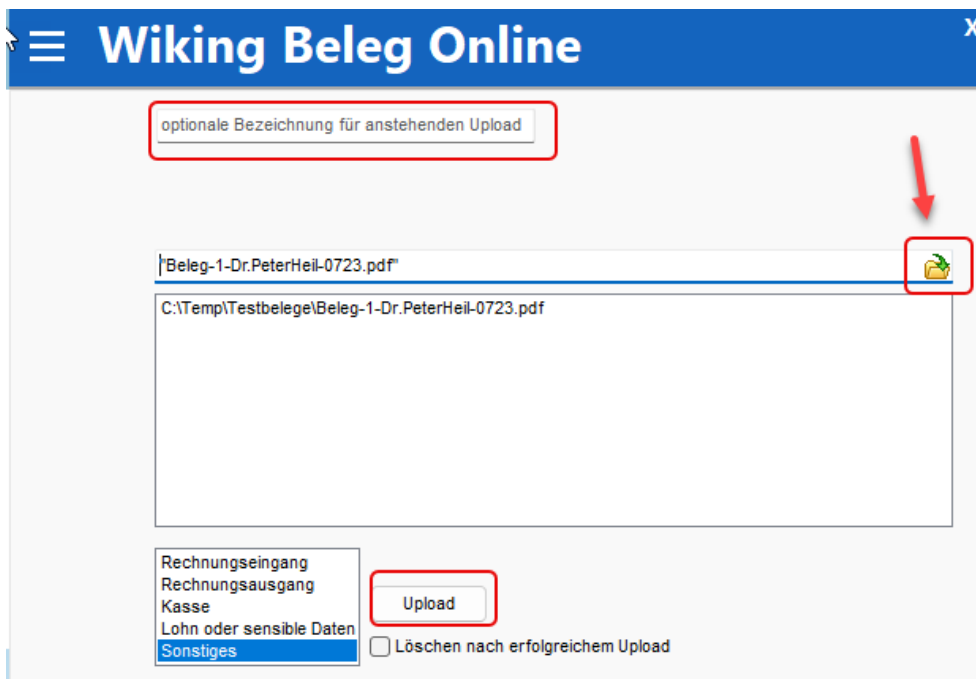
Wiking Beleg Online

x

optionale Bezeichnung für anstehenden Upload

"Beleg-1-Dr.PeterHeil-0723.pdf"

C:\Temp\Testbelege\Beleg-1-Dr.PeterHeil-0723.pdf

Rechnungseingang
Rechnungsausgang
Kasse
Lohn oder sensible Daten
Sonstiges

Upload

Löschen nach erfolgreichem Upload